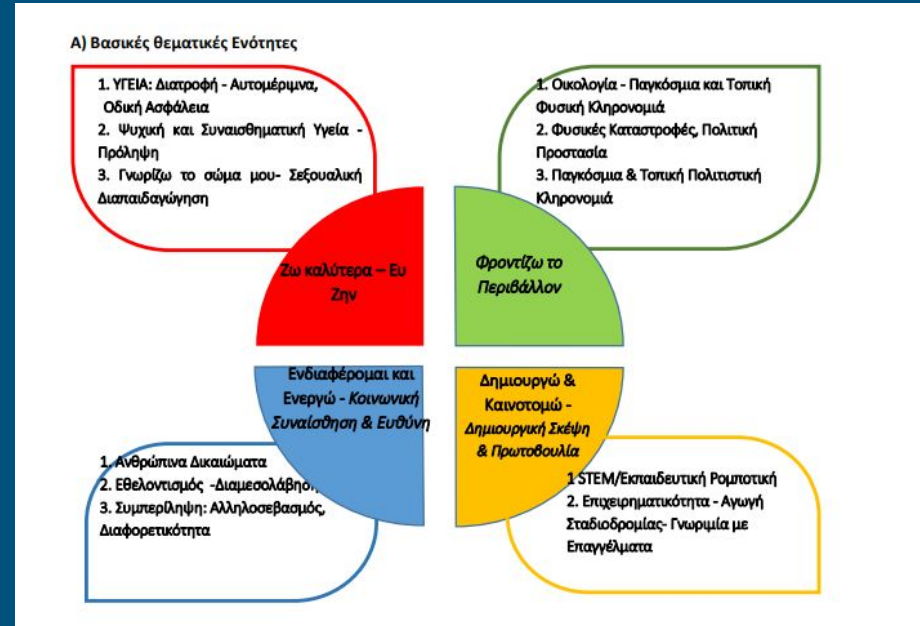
Α) Βασικές θεματικές Ενότητες

1. ΥΓΕΙΑ: Διατροφή - Αυτομέριμνα, Οδική Ασφάλεια
2. Ψυχική και Συναισθηματική Υγεία - Πρόληψη
3. Γνωρίζω το σώμα μου- Σεξουαλική Διαπαιδαγώγηση

1. Οικολογία - Παγκόσμια και Τοπική Φυσική Κληρονομιά
2. Φυσικές Καταστροφές, Πολιτική Προστασία
3. Παγκόσμια & Τοπική Πολιτιστική Κληρονομιά

Ζω καλύτερα – Ευ Ζην

Φροντίζω το Περιβάλλον

Ενδιαφέρομαι και Ενεργώ - Κοινωνική Συναίσθηση & Ευθύνη

Δημιουργώ & Καινοτομώ - Δημιουργική Σκέψη & Πρωτοβουλία

1. Ανθρώπινα Δικαιώματα
2. Εθελοντισμός -Διαμεσολάβηση
3. Συμπερίληψη: Αλληλοσεβασμός, Διαφορετικότητα

1 STEM/Εκπαιδευτική Ρομποτική
2. Επιχειρηματικότητα - Αγωγή Σταδιοδρομίας- Γνωριμία με Επαγγέλματα